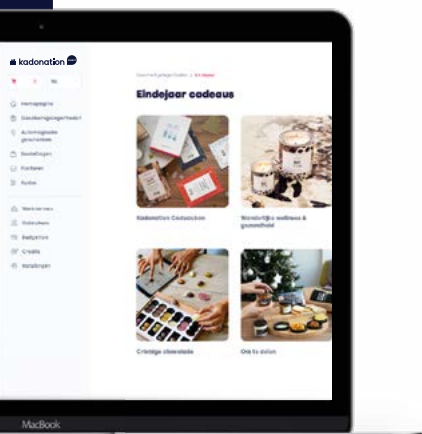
kadonation

Homepagina
Geschenkgelegenheden
Automatische geschenken
Bestellingen
Facturen
Kosten

Werk en mens
Ontvangers
Budgetten
Credits
Instellingen

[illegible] | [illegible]

Eindejaar cadeaus

Kadonation Cadeaubox

Wonderlijke wellness & gezondheid

Creatieje chocolade

Om te delen

MacBook